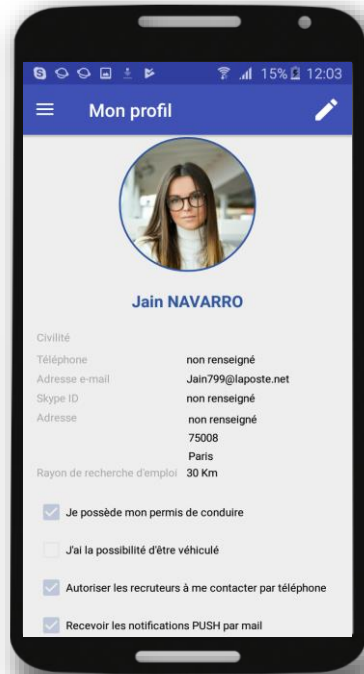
15% 12:03

Mon profil

Jain NAVARRO

Civilité

Téléphone non renseigné

Adresse e-mail Jain799@laposte.net

Skype ID non renseigné

Adresse non renseigné
75008
Paris

Rayon de recherche d'emploi 30 Km

Je possède mon permis de conduire

J'ai la possibilité d'être véhiculé

Autoriser les recruteurs à me contacter par téléphone

Recevoir les notifications PUSH par mail